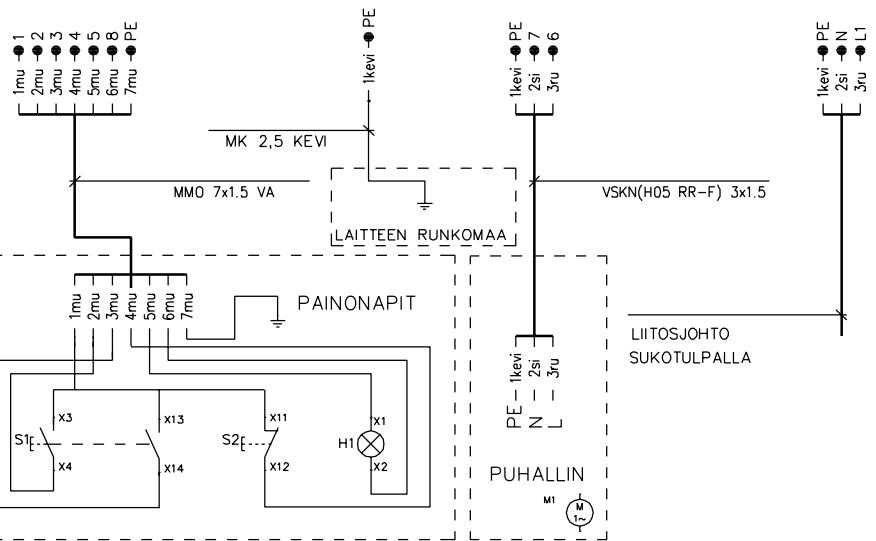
1mu 1
2mu 2
3mu 3
4mu 4
5mu 5
6mu 8
7mu PE

1kevi PE

1kevi PE
2si 7
3ru 6

1kevi PE
2si N
3ru L1

MK 2,5 KEVI

MMO 7x1.5 VA

LAITTEEN RUNKOMAA

VSKN(H05 RR-F) 3x1.5

1mu 2mu 3mu 4mu 5mu 6mu 7mu

PAINONAPIT

LIITOSJOHTO
SUKOTULPALLA

PE 1kevi
N 2si
3ru

X3
X13
X11
X1
S1
S2
H1
X4
X14
X12
X2

PUHALLIN

M1
M
1~